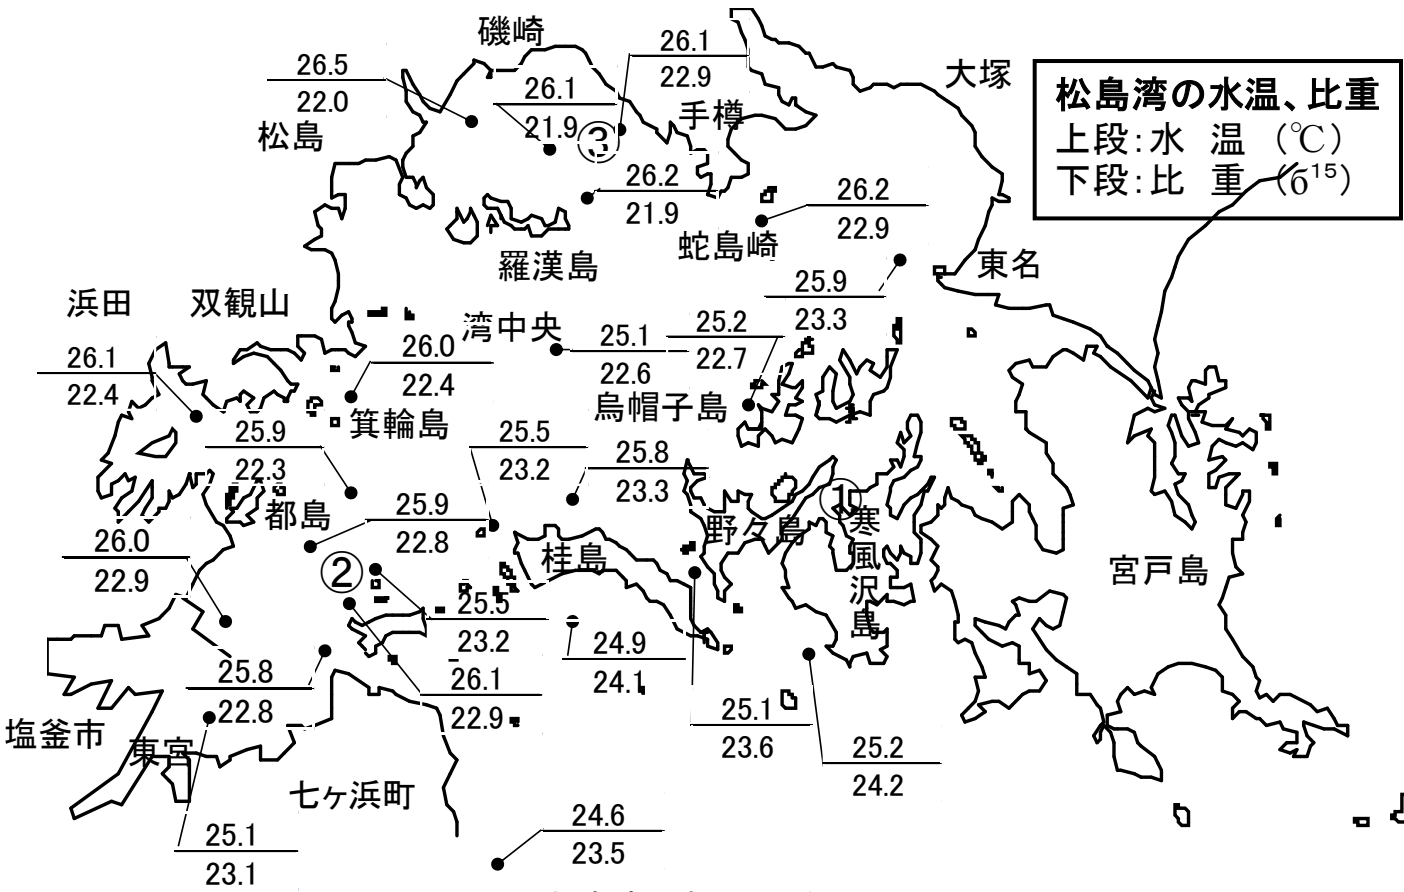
松島湾の水温、比重
上段:水 温 (℃)
下段:比 重 ($\sigma_{15}$)

磯崎

26.5
22.0
松島

26.1
21.9

③

26.1
22.9

手樽

大塚

26.2
21.9

26.2
22.9

蛇島崎

羅漢島

25.9
23.3

東名

浜田

双観山

湾中央

26.0
22.4

25.1
22.6

25.2
22.7

烏帽子島

26.1
22.4

25.9
22.3

箕輪島

25.5
23.2

25.8
23.3

①

寒風沢島

都島

25.9
22.8

野々島

26.0
22.9

②

桂島

宮戸島

25.5
23.2

24.9
24.1

25.8
22.8

26.1
22.9

25.1
23.6

塩釜市

東宮

25.2
24.2

七ヶ浜町

25.1
23.1

24.6
23.5